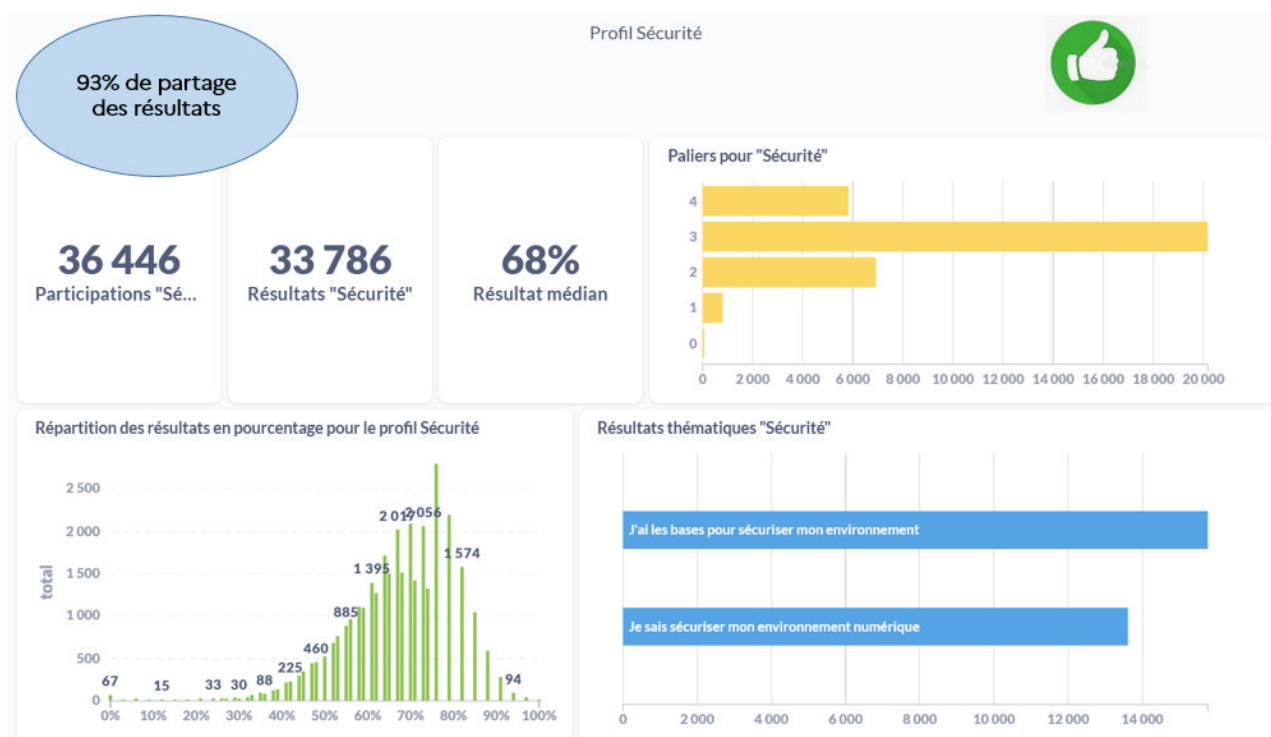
Profil Sécurité

93% de partage des résultats

36 446
Participations "Sé...

33 786
Résultats "Sécurité"

68%
Résultat médian

Paliers pour "Sécurité"

4
3
2
1
0

0 2 000 4 000 6 000 8 000 10 000 12 000 14 000 16 000 18 000 20 000

Répartition des résultats en pourcentage pour le profil Sécurité

total

2 500
2 000
1 500
1 000
500
0

67 15 33 30 88 225 460 885 1 395 2 017 2 056 1 574 94

0% 10% 20% 30% 40% 50% 60% 70% 80% 90% 100%

Résultats thématiques "Sécurité"

J'ai les bases pour sécuriser mon environnement

Je sais sécuriser mon environnement numérique

0 2 000 4 000 6 000 8 000 10 000 12 000 14 000